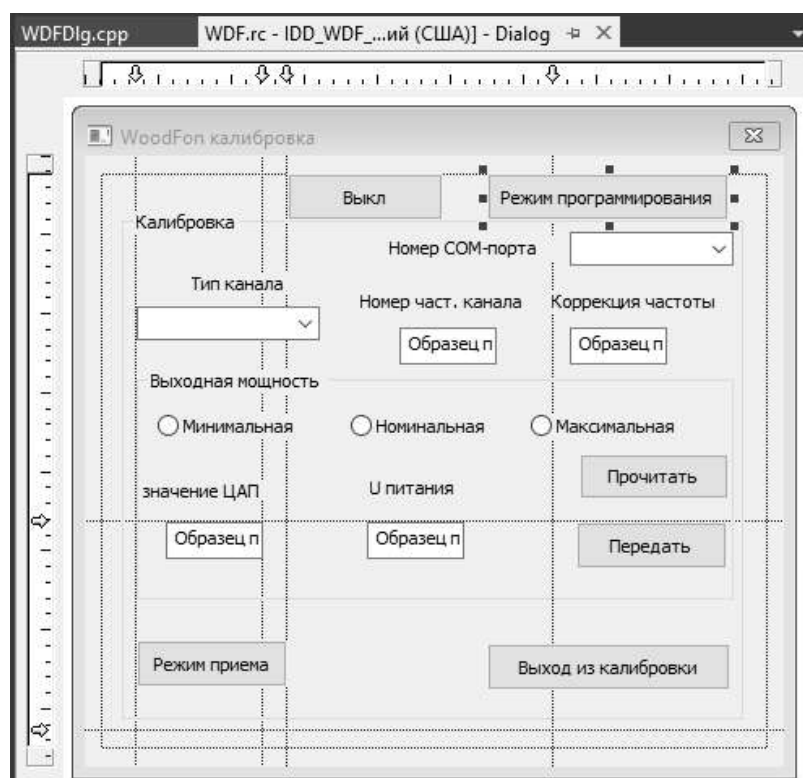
WDFDlg.cpp WDF.rc - IDD_WDF_...ий (США)] - Dialog ⊣ ×

WoodFon калибровка

Выкл

Режим программирования

Калибровка

Номер COM-порта

Тип канала

Номер част. канала

Коррекция частоты

Образец п

Образец п

Выходная мощность

Минимальная

Номинальная

Максимальная

Прочитать

значение ЦАП

U питания

Образец п

Образец п

Передать

Режим приема

Выход из калибровки